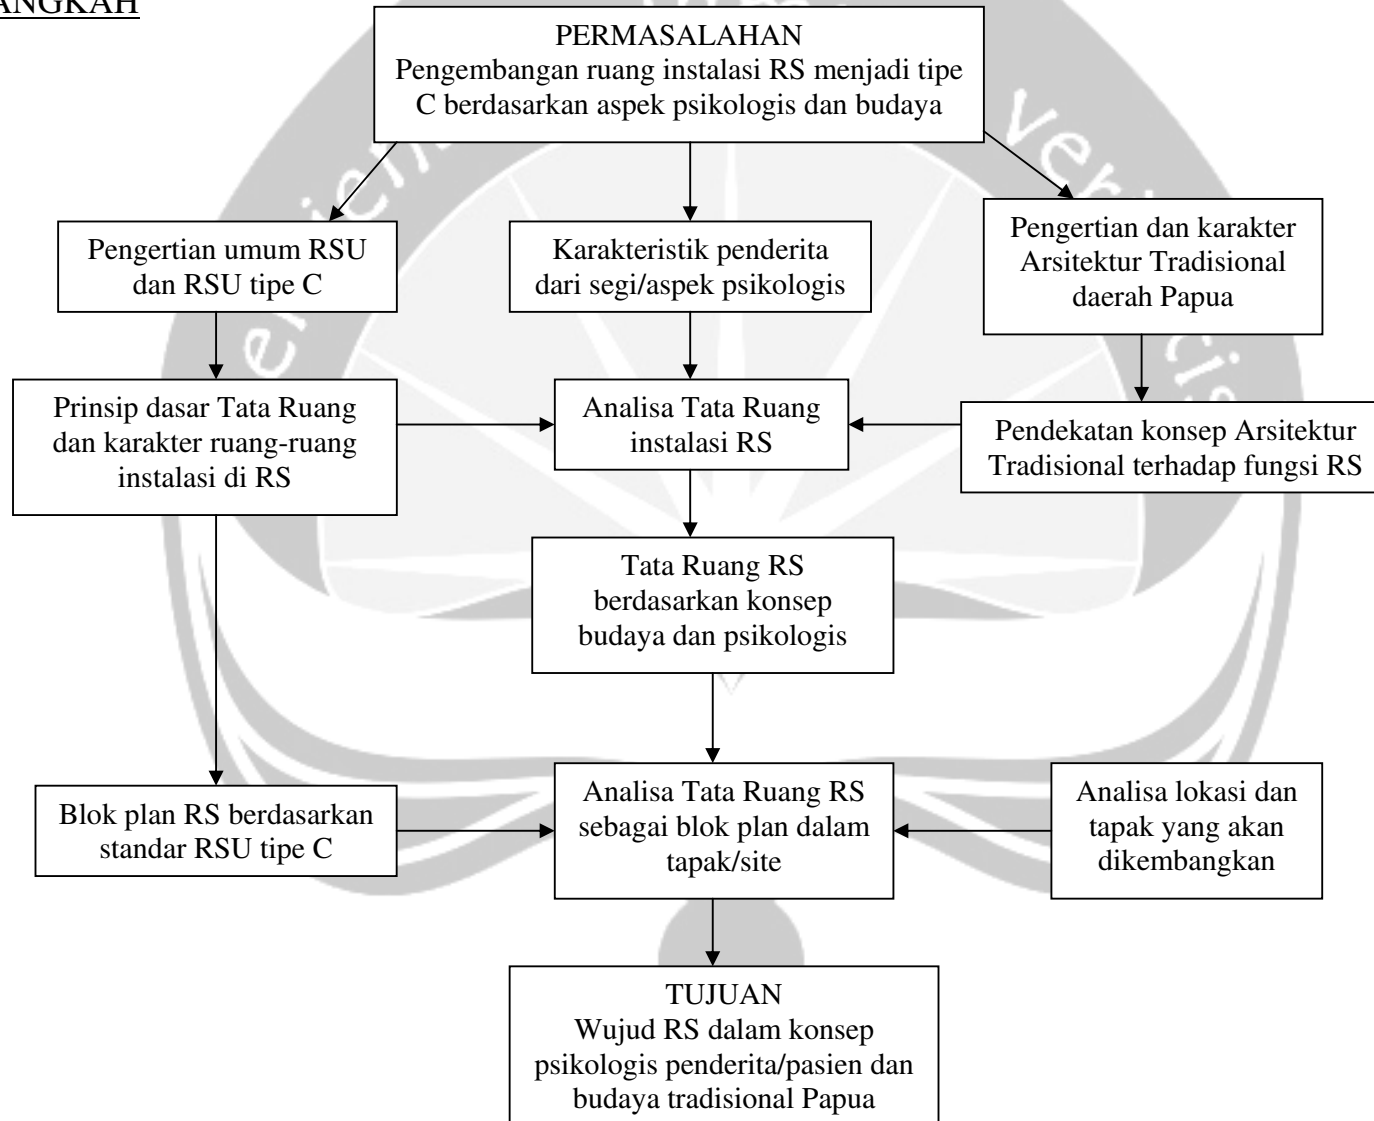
ANGKAH

PERMASALAHAN
Pengembangan ruang instalasi RS menjadi tipe C berdasarkan aspek psikologis dan budaya

Pengertian umum RSU dan RSU tipe C

Karakteristik penderita dari segi/aspek psikologis

Pengertian dan karakter Arsitektur Tradisional daerah Papua

Prinsip dasar Tata Ruang dan karakter ruang-ruang instalasi di RS

Analisa Tata Ruang instalasi RS

Pendekatan konsep Arsitektur Tradisional terhadap fungsi RS

Tata Ruang RS berdasarkan konsep budaya dan psikologis

Blok plan RS berdasarkan standar RSU tipe C

Analisa Tata Ruang RS sebagai blok plan dalam tapak/site

Analisa lokasi dan tapak yang akan dikembangkan

TUJUAN
Wujud RS dalam konsep psikologis penderita/pasien dan budaya tradisional Papua